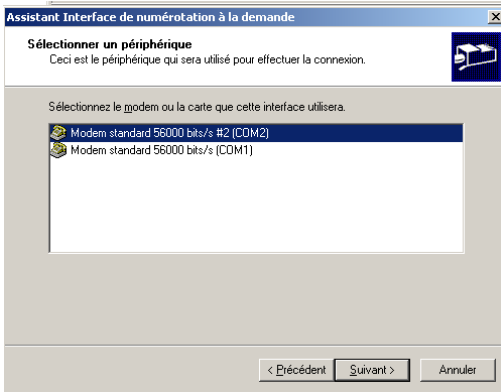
Assistant Interface de numérotation à la demande

Sélectionner un périphérique
Ceci est le périphérique qui sera utilisé pour effectuer la connexion.

Sélectionnez le modem ou la carte que cette interface utilisera.

Modem standard 56000 bits/s #2 (COM2)
Modem standard 56000 bits/s (COM1)

< Précédent | Suivant > | Annuler